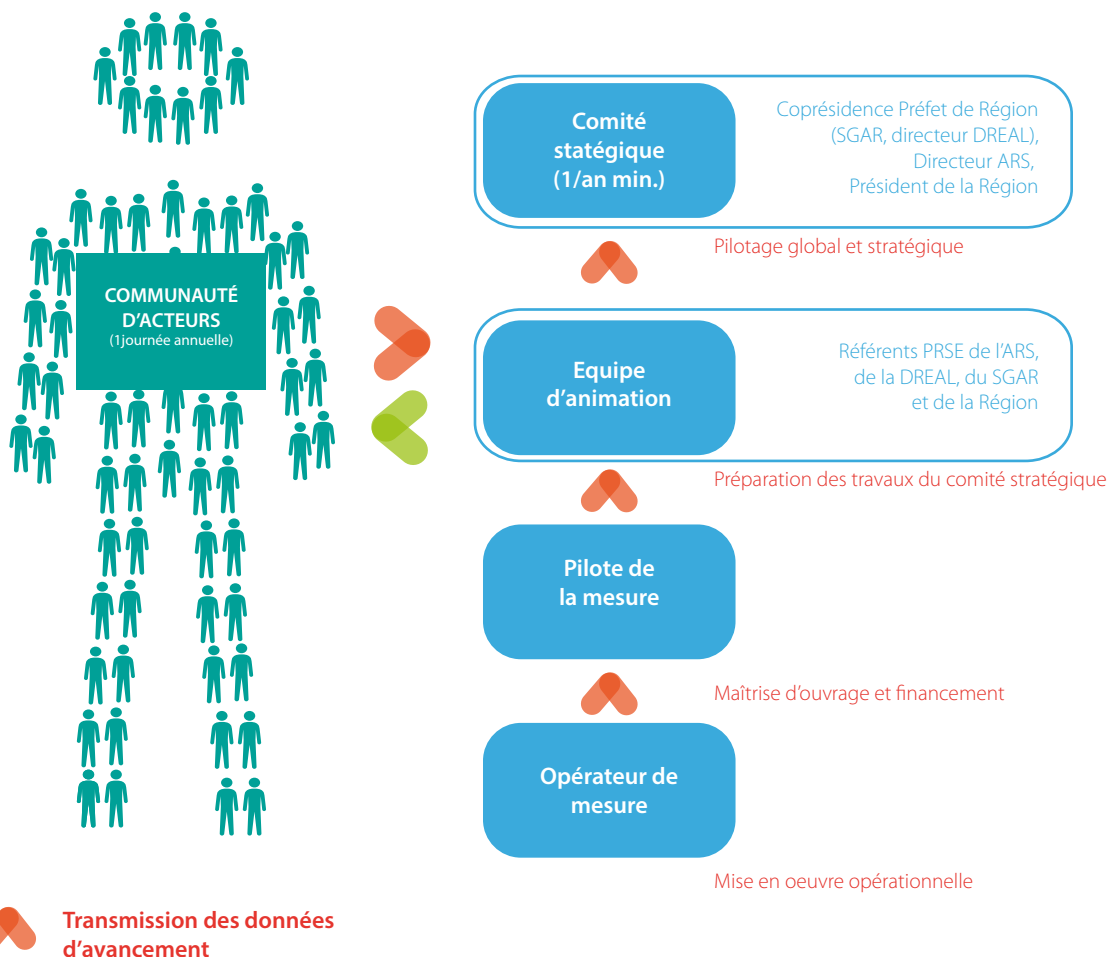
COMMUNAUTÉ D'ACTEURS
(1journée annuelle)

Comité statégique (1/an min.)

Coprésidence Préfet de Région (SGAR, directeur DREAL), Directeur ARS, Président de la Région

Pilotage global et stratégique

Equipe d'animation

Référents PRSE de l'ARS, de la DREAL, du SGAR et de la Région

Préparation des travaux du comité stratégique

Pilote de la mesure

Maîtrise d'ouvrage et financement

Opérateur de mesure

Mise en oeuvre opérationnelle

Transmission des données d'avancement